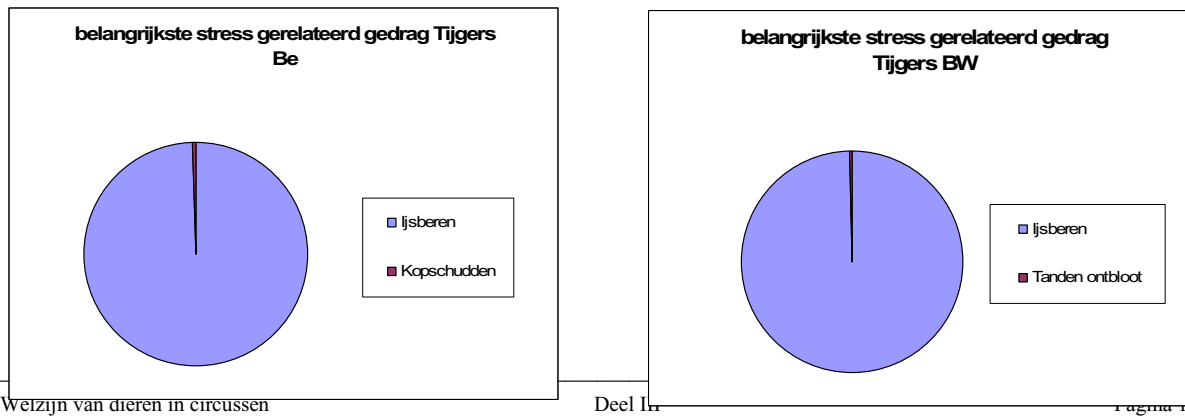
belangrijkste stress gerelateerd gedrag Tijgers Be

Ijsberen

Kopschudden

belangrijkste stress gerelateerd gedrag Tijgers BW

Ijsberen

Tanden ontbloot

Welzijn van dieren in circussen

Deel I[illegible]

Pagina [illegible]